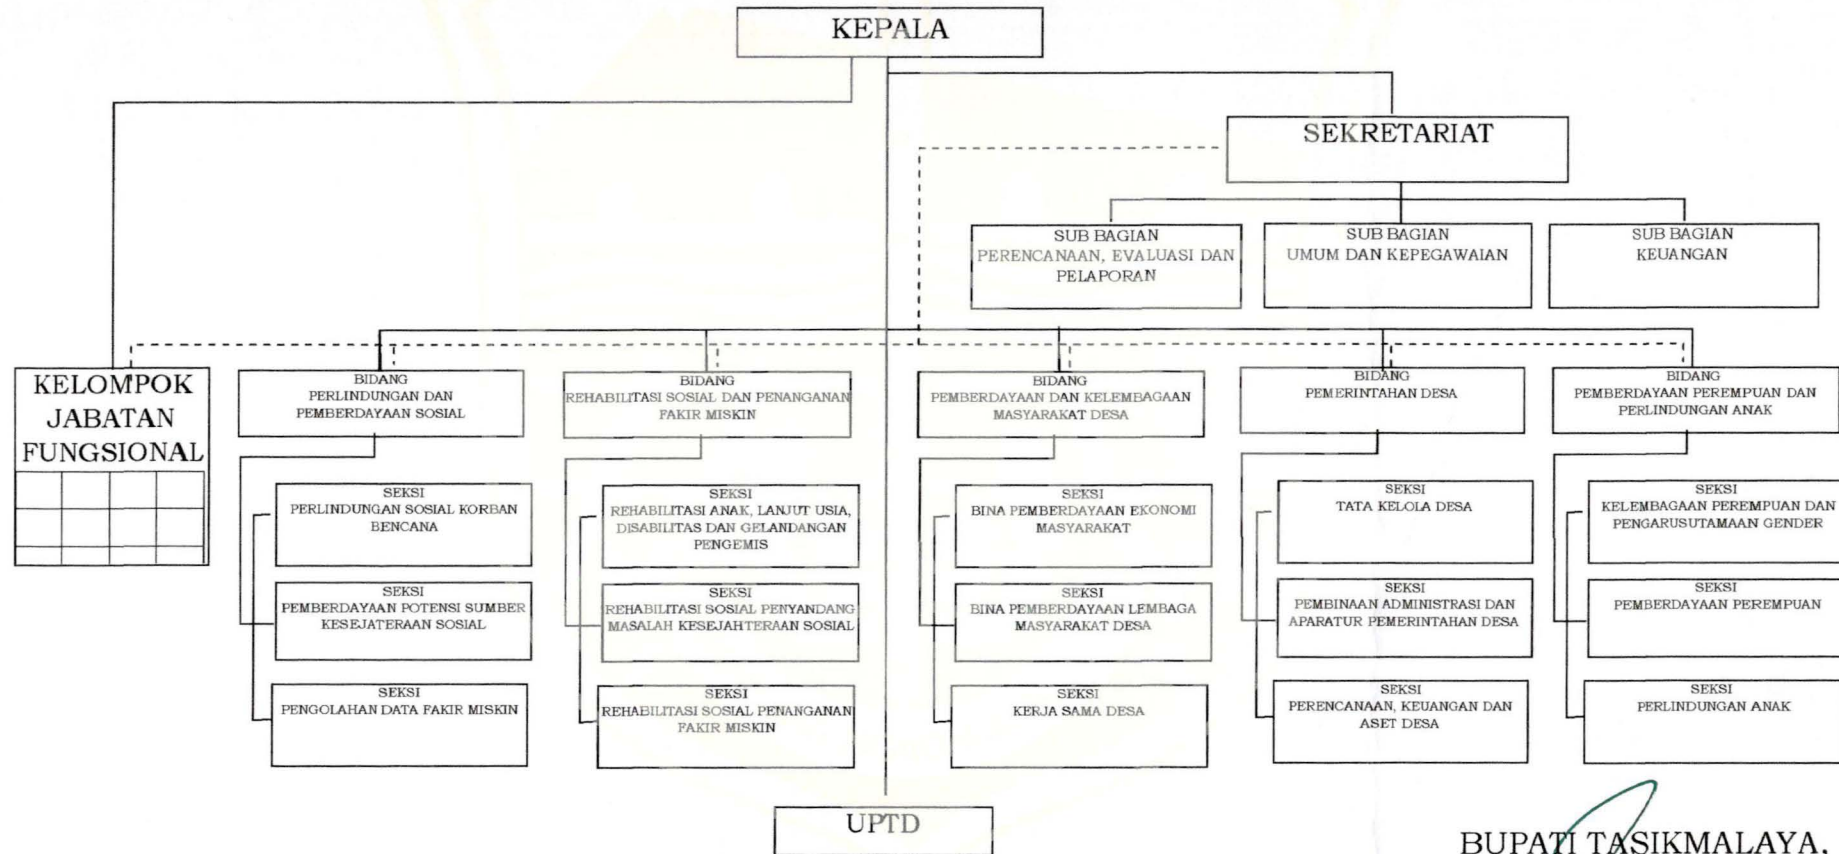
KEPALA

SEKRETARIAT

SUB BAGIAN PERENCANAAN, EVALUASI DAN PELAPORAN

SUB BAGIAN UMUM DAN KEPEGAWAIAN

SUB BAGIAN KEUANGAN

KELOMPOK JABATAN FUNGSIONAL

BIDANG PERLINDUNGAN DAN PEMBERDAYAAN SOSIAL

SEKSI PERLINDUNGAN SOSIAL KORBAN BENCANA

SEKSI PEMBERDAYAAN POTENSI SUMBER KESEJATERAAN SOSIAL

SEKSI PENGOLAHAN DATA FAKIR MISKIN

BIDANG REHABILITASI SOSIAL DAN PENANGANAN FAKIR MISKIN

SEKSI REHABILITASI ANAK, LANJUT USIA, DISABILITAS DAN GELANDANGAN PENGEMIS

SEKSI REHABILITASI SOSIAL PENYANDANG MASALAH KESEJAHTERAAN SOSIAL

SEKSI REHABILITASI SOSIAL PENANGANAN FAKIR MISKIN

BIDANG PEMBERDAYAAN DAN KELEMBAGAAN MASYARAKAT DESA

SEKSI BINA PEMBERDAYAAN EKONOMI MASYARAKAT

SEKSI BINA PEMBERDAYAAN LEMBAGA MASYARAKAT DESA

SEKSI KERJA SAMA DESA

BIDANG PEMERINTAHAN DESA

SEKSI TATA KELOLA DESA

SEKSI PEMBINAAN ADMINISTRASI DAN APARATUR PEMERINTAHAN DESA

SEKSI PERENCANAAN, KEUANGAN DAN ASET DESA

BIDANG PEMBERDAYAAN PEREMPUAN DAN PERLINDUNGAN ANAK

SEKSI KELEMBAGAAN PEREMPUAN DAN PENGARUSUTAMAAN GENDER

SEKSI PEMBERDAYAAN PEREMPUAN

SEKSI PERLINDUNGAN ANAK

UPTD

BUPATI TASIKMALAYA,